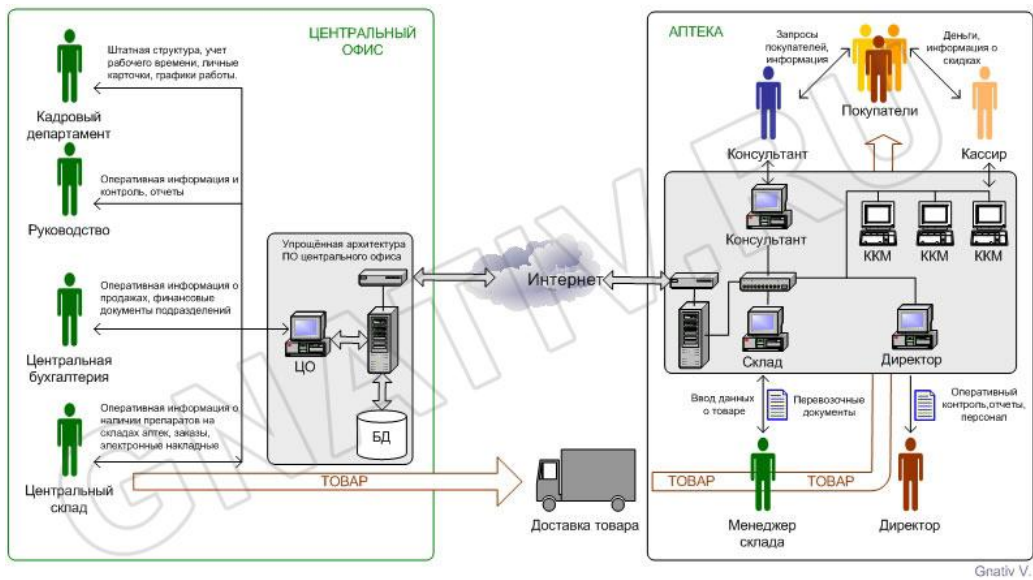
ЦЕНТРАЛЬНЫЙ ОФИС

Штатная структура, учет рабочего времени, личные карточки, графики работы.

Кадровый департамент

Оперативная информация и контроль, отчеты

Руководство

Оперативная информация о продажах, финансовые документы подразделений

Центральная бухгалтерия

Оперативная информация о наличии препаратов на складах аптек, заказы, электронные накладные

Центральный склад

Упрощённая архитектура ПО центрального офиса

ЦО

БД

ТОВАР

Интернет

Доставка товара

АПТЕКА

Запросы покупателей, информация

Деньги, информация о скидках

Покупатели

Консультант

Кассир

Консультант

ККМ

ККМ

ККМ

Склад

Директор

Ввод данных о товаре

Перевозочные документы

Оперативный контроль,отчеты, персонал

ТОВАР

ТОВАР

Менеджер склада

Директор

GNATIV.RU

Gnativ V.